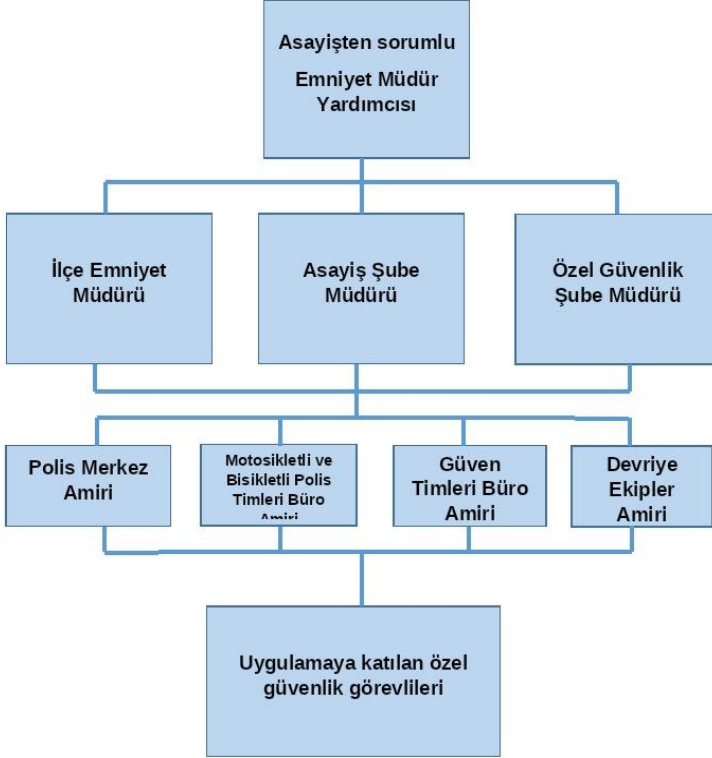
Asayişten sorumlu
Emniyet Müdür Yardımcısı

İlçe Emniyet Müdürü

Asayiş Şube Müdürü

Özel Güvenlik Şube Müdürü

Polis Merkez Amiri

Motosikletli ve Bisikletli Polis Timleri Büro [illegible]

Güven Timleri Büro Amiri

Devriye Ekipler Amiri

Uygulamaya katılan özel güvenlik görevlileri